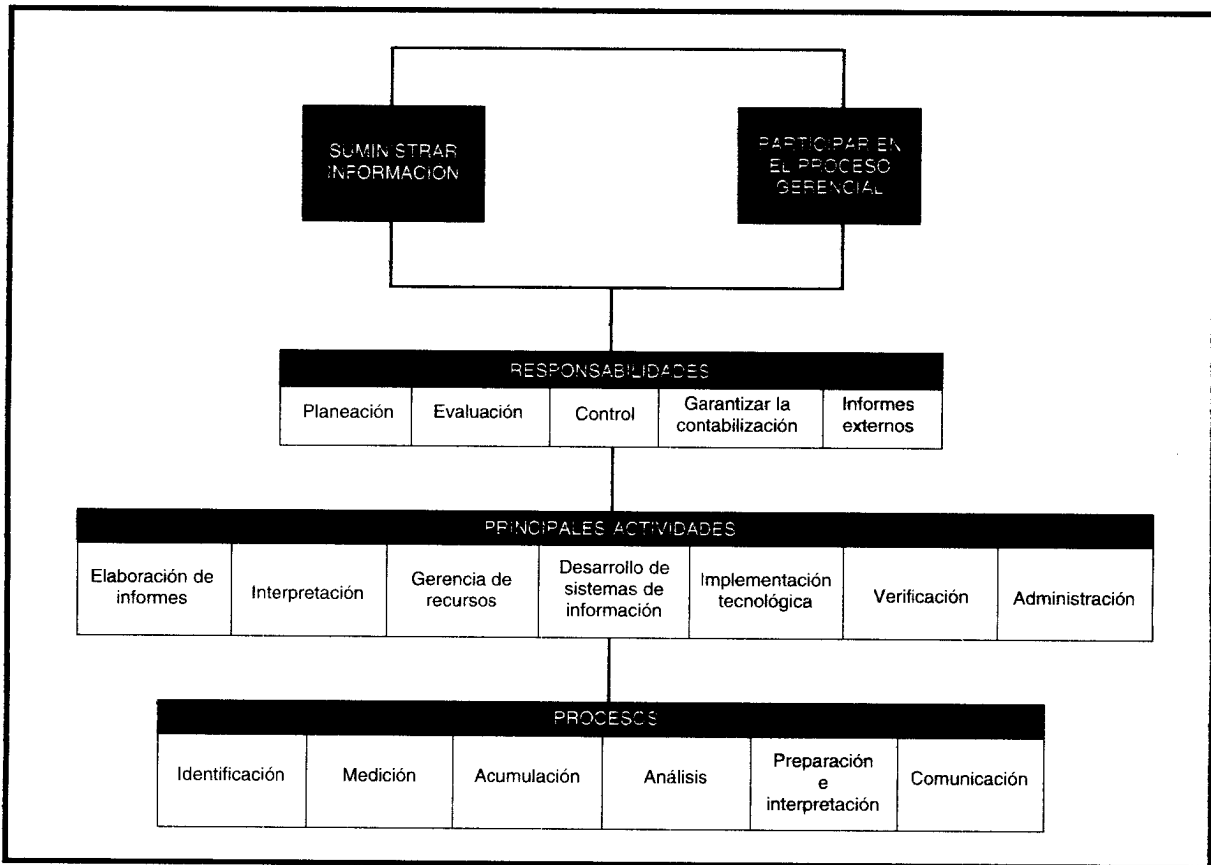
SUMINISTRAR INFORMACION

PARTICIPAR EN EL PROCESO GERENCIAL

RESPONSABILIDADES

| Planeación | Evaluación | Control | Garantizar la contabilización | Informes externos |
|---|---|---|---|---|

PRINCIPALES ACTIVIDADES

| Elaboración de informes | Interpretación | Gerencia de recursos | Desarrollo de sistemas de información | Implementación tecnológica | Verificación | Administración |
|---|---|---|---|---|---|---|

PROCESOS

| Identificación | Medición | Acumulación | Análisis | Preparación e interpretación | Comunicación |
|---|---|---|---|---|---|